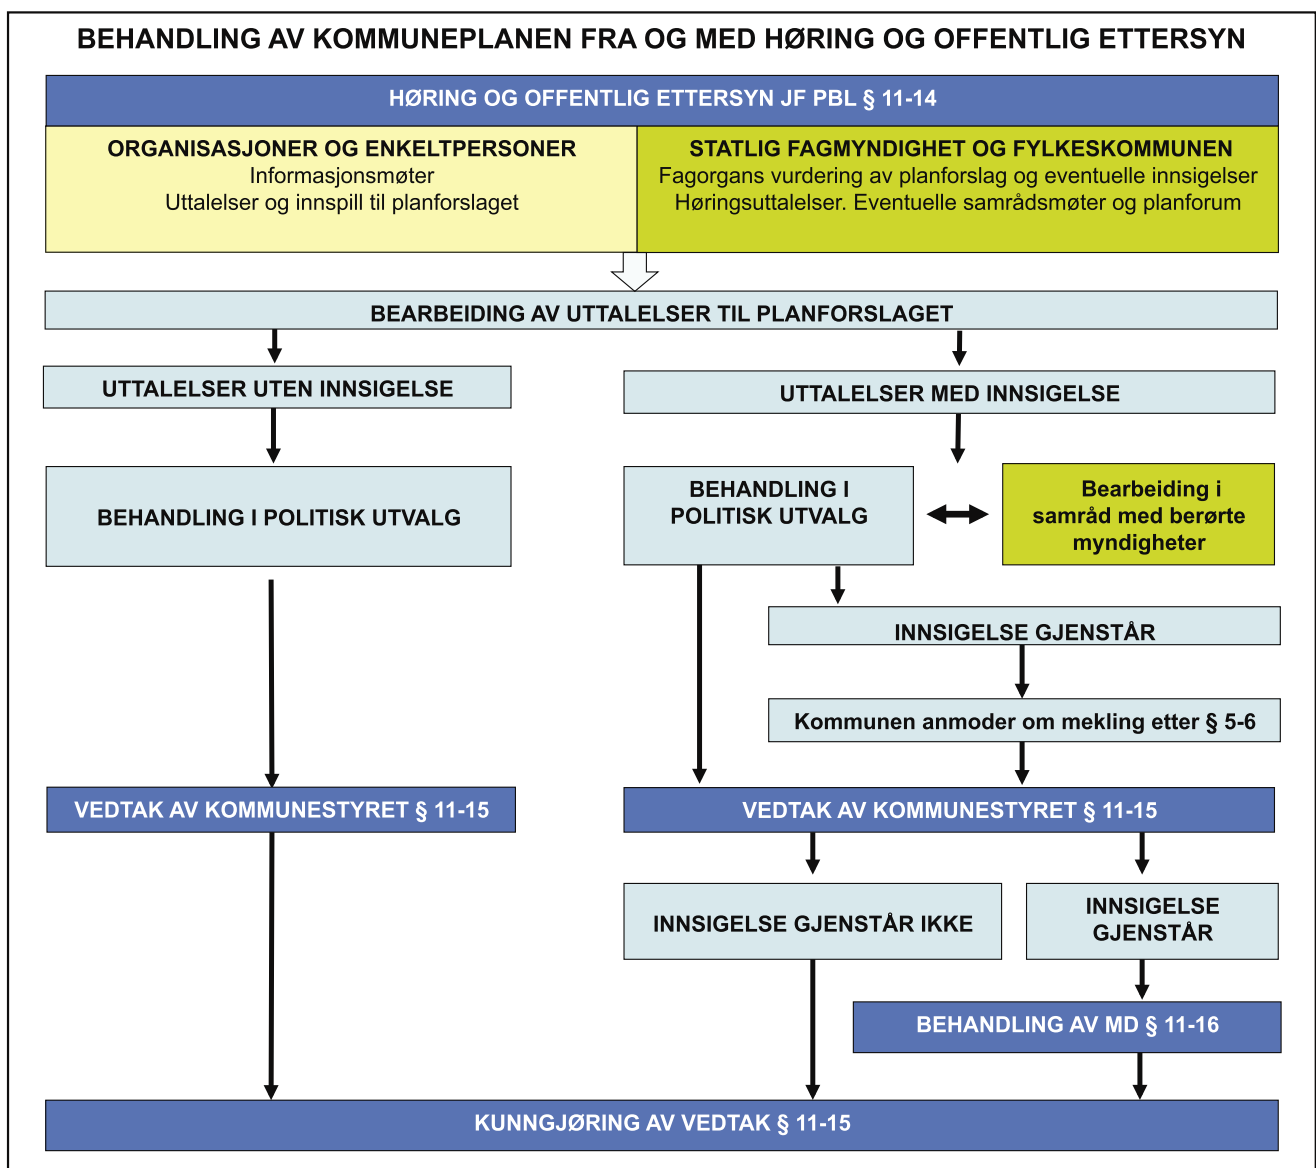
BEHANDLING AV KOMMUNEPLANEN FRA OG MED HØRING OG OFFENTLIG ETTERSYN

HØRING OG OFFENTLIG ETTERSYN JF PBL § 11-14

ORGANISASJONER OG ENKELTPERSONER
Informasjonsmøter
Uttalelser og innspill til planforslaget

STATLIG FAGMYNDIGHET OG FYLKESKOMMUNEN
Fagorgans vurdering av planforslag og eventuelle innsigelser
Høringsuttalelser. Eventuelle samrådsmøter og planforum

BEARBEIDING AV UTTALELSER TIL PLANFORSLAGET

UTTALELSER UTEN INNSIGELSE

UTTALELSER MED INNSIGELSE

BEHANDLING I POLITISK UTVALG

BEHANDLING I POLITISK UTVALG

Bearbeiding i samråd med berørte myndigheter

INNSIGELSE GJENSTÅR

Kommunen anmoder om mekling etter § 5-6

VEDTAK AV KOMMUNESTYRET § 11-15

VEDTAK AV KOMMUNESTYRET § 11-15

INNSIGELSE GJENSTÅR IKKE

INNSIGELSE GJENSTÅR

BEHANDLING AV MD § 11-16

KUNNGJØRING AV VEDTAK § 11-15